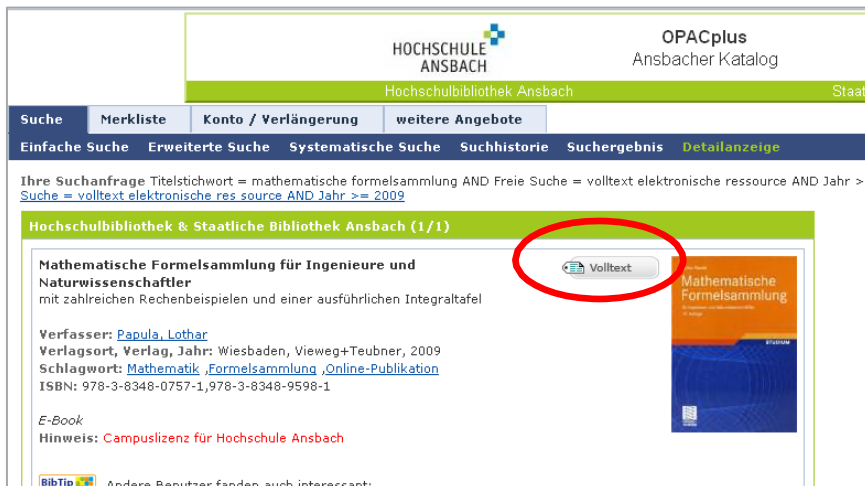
HOCHSCHULE ANSBACH

OPACplus
Ansbacher Katalog

Hochschulbibliothek Ansbach

Staat

Suche | Merkliste | Konto / Verlängerung | weitere Angebote

Einfache Suche | Erweiterte Suche | Systematische Suche | Suchhistorie | Suchergebnis | Detailanzeige

Ihre Suchanfrage Titelstichwort = mathematische formelsammlung AND Freie Suche = volltext elektronische ressource AND Jahr > Suche = volltext elektronische res source AND Jahr >= 2009

Hochschulbibliothek & Staatliche Bibliothek Ansbach (1/1)

Mathematische Formelsammlung für Ingenieure und Naturwissenschaftler
mit zahlreichen Rechenbeispielen und einer ausführlichen Integraltafel

Volltext

Mathematische Formelsammlung

Verfasser: Papula, Lothar
Verlagsort, Verlag, Jahr: Wiesbaden, Vieweg+Teubner, 2009
Schlagwort: Mathematik ,Formelsammlung ,Online-Publikation
ISBN: 978-3-8348-0757-1,978-3-8348-9598-1

E-Book
Hinweis: Campuslizenz für Hochschule Ansbach

BibTip Andere Benutzer fanden auch interessant: